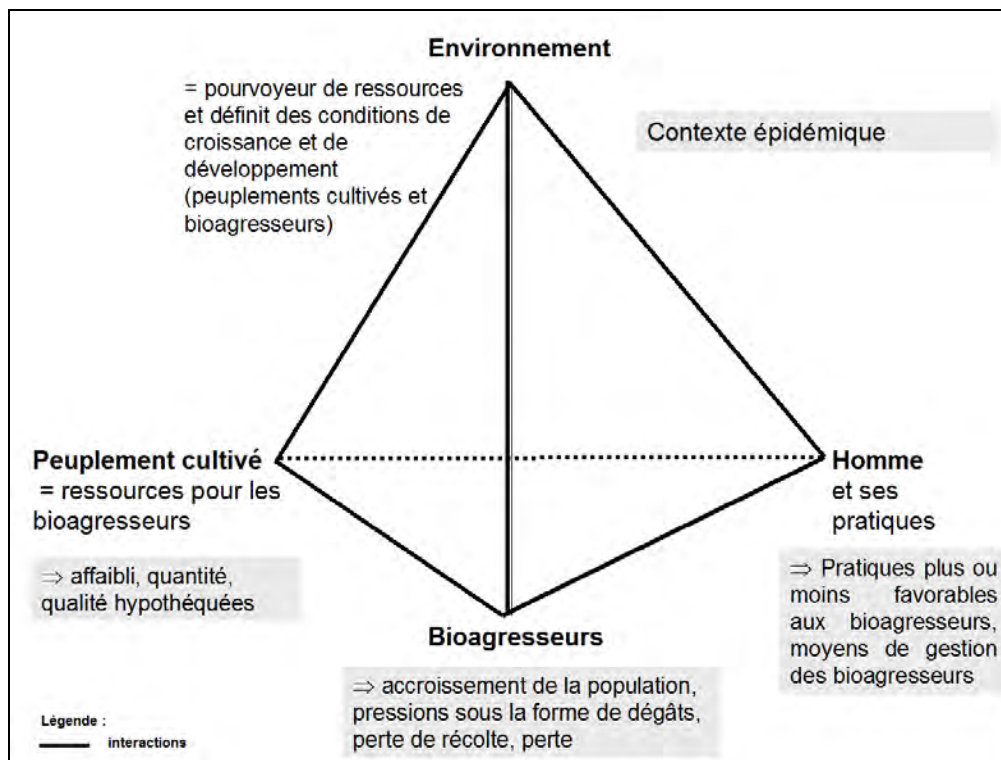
Environnement

= pourvoyeur de ressources et définit des conditions de croissance et de développement (peuplements cultivés et bioagresseurs)

Contexte épidémique

Peuplement cultivé
= ressources pour les bioagresseurs

$\Rightarrow$ affaibli, quantité, qualité hypothéquées

Homme
et ses pratiques

$\Rightarrow$ Pratiques plus ou moins favorables aux bioagresseurs, moyens de gestion des bioagresseurs

Bioagresseurs

$\Rightarrow$ accroissement de la population, pressions sous la forme de dégâts, perte de récolte, perte

Légende :
interactions